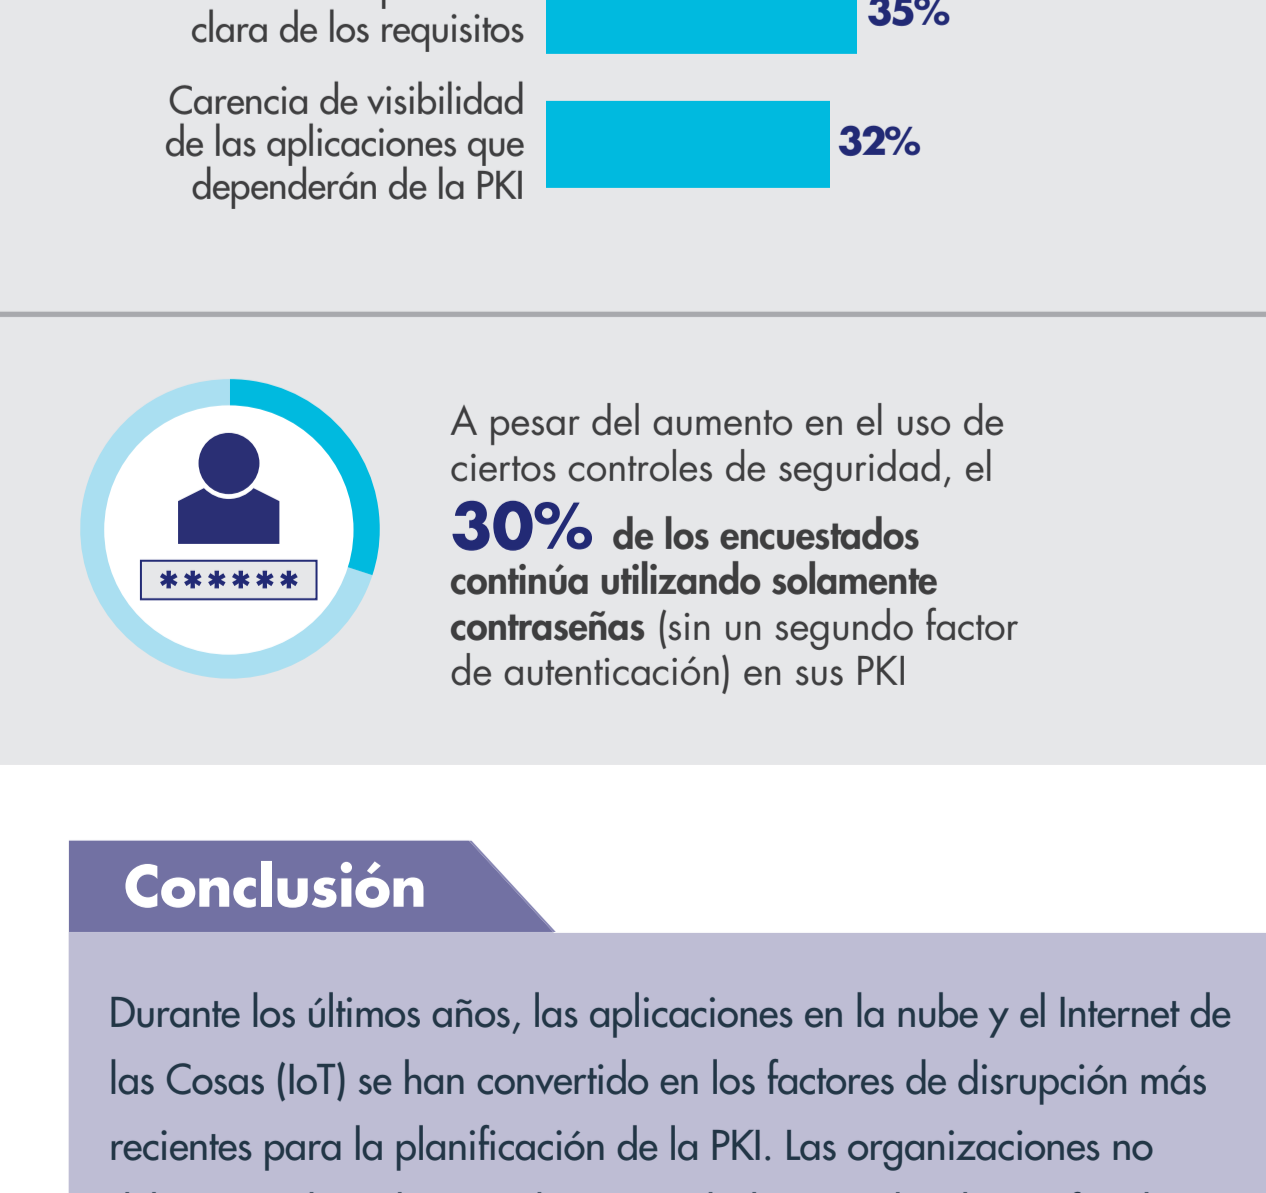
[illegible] clara de los requisitos 35%

Carencia de visibilidad de las aplicaciones que dependerán de la PKI 32%

******

A pesar del aumento en el uso de ciertos controles de seguridad, el 30% de los encuestados continúa utilizando solamente contraseñas (sin un segundo factor de autenticación) en sus PKI

Conclusión

Durante los últimos años, las aplicaciones en la nube y el Internet de las Cosas (IoT) se han convertido en los factores de disrupción más recientes para la planificación de la PKI. Las organizaciones no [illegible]